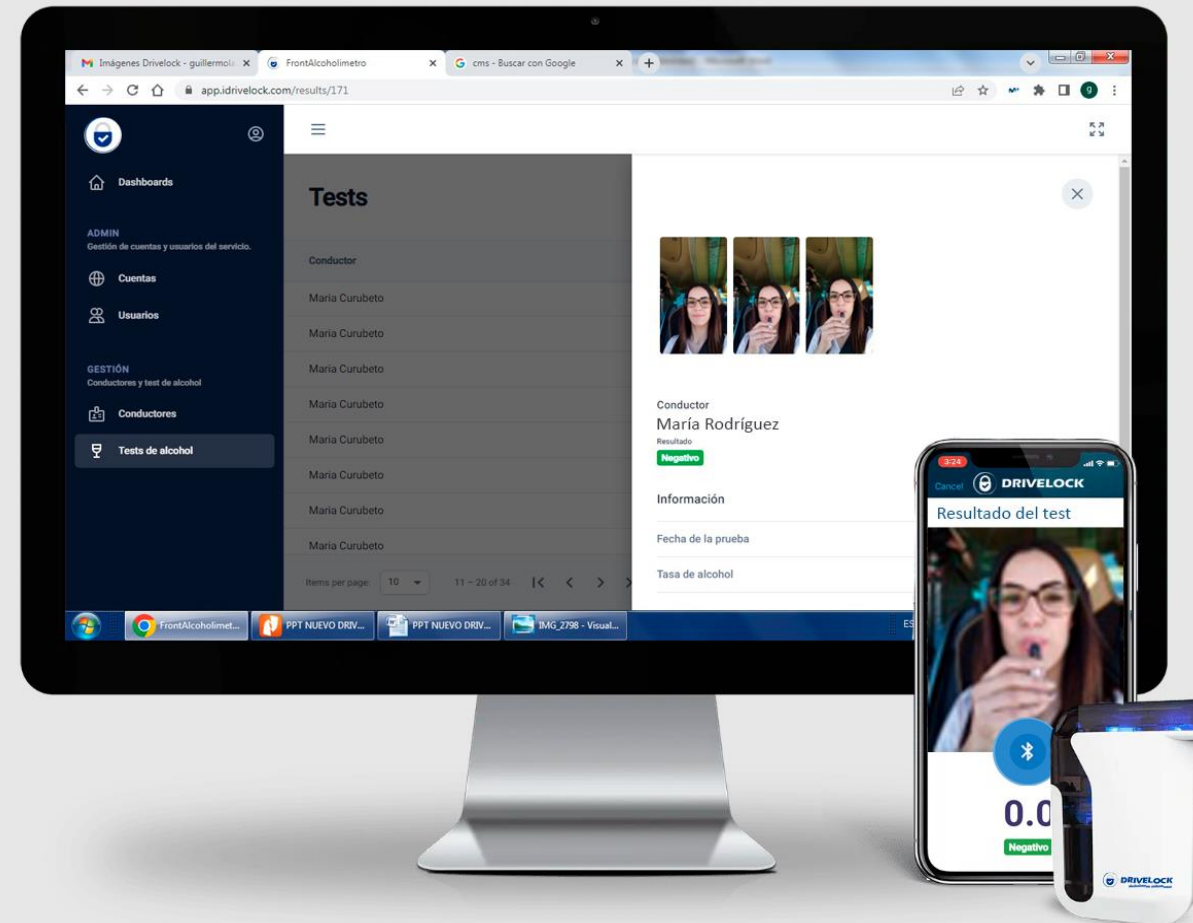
Imágenes Drivelock - guillermola ×
FrontAlcoholimetro ×
cms - Buscar con Google ×
app.idrivelock.com/results/171

Dashboards

ADMIN
Gestión de cuentas y usuarios del servicio.

Cuentas

Usuarios

GESTIÓN
Conductores y test de alcohol

Conductores

Tests de alcohol

Tests

Conductor

Maria Curubeto
Maria Curubeto
Maria Curubeto
Maria Curubeto
Maria Curubeto
Maria Curubeto
Maria Curubeto
Maria Curubeto

Items per page: 10
11 – 20 of 34

Conductor
María Rodríguez
Resultado
Negativo

Información

Fecha de la prueba

Tasa de alcohol

FrontAlcoholimet...
PPT NUEVO DRIV...
PPT NUEVO DRIV...
IMG_2798 - Visual...
ES

3:24
Cancel
DRIVELOCK
Resultado del test
0.0
Negativo

DRIVELOCK